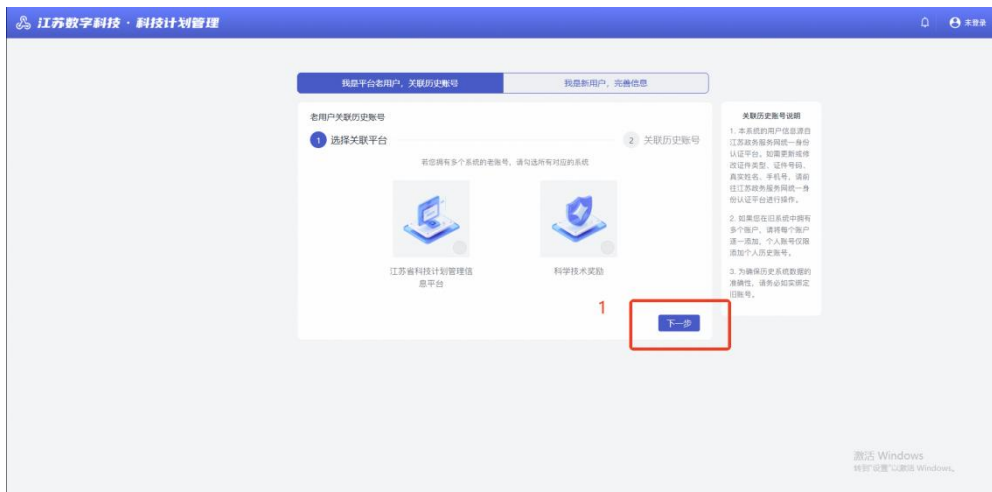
江苏数字科技 · 科技计划管理

未登录

我是平台老用户，关联历史账号

我是新用户，完善信息

老用户关联历史账号

1 选择关联平台

2 关联历史账号

若您拥有多个系统的老账号，请勾选所有对应的系统

江苏省科技计划管理信息平台

科学技术奖励

1

下一步

关联历史账号说明

1. 本系统的用户信息源自江苏政务服务网统一身份认证平台。如需更新或修改证件类型、证件号码、真实姓名、手机号，请前往江苏政务服务网统一身份认证平台进行操作。

2. 如果您在旧系统中拥有多个账户，请将每个账户逐一添加。个人账号仅限添加个人历史账号。

3. 为确保历史系统数据的准确性，请务必如实绑定旧账号。

激活 Windows
转到"设置"以激活 Windows。